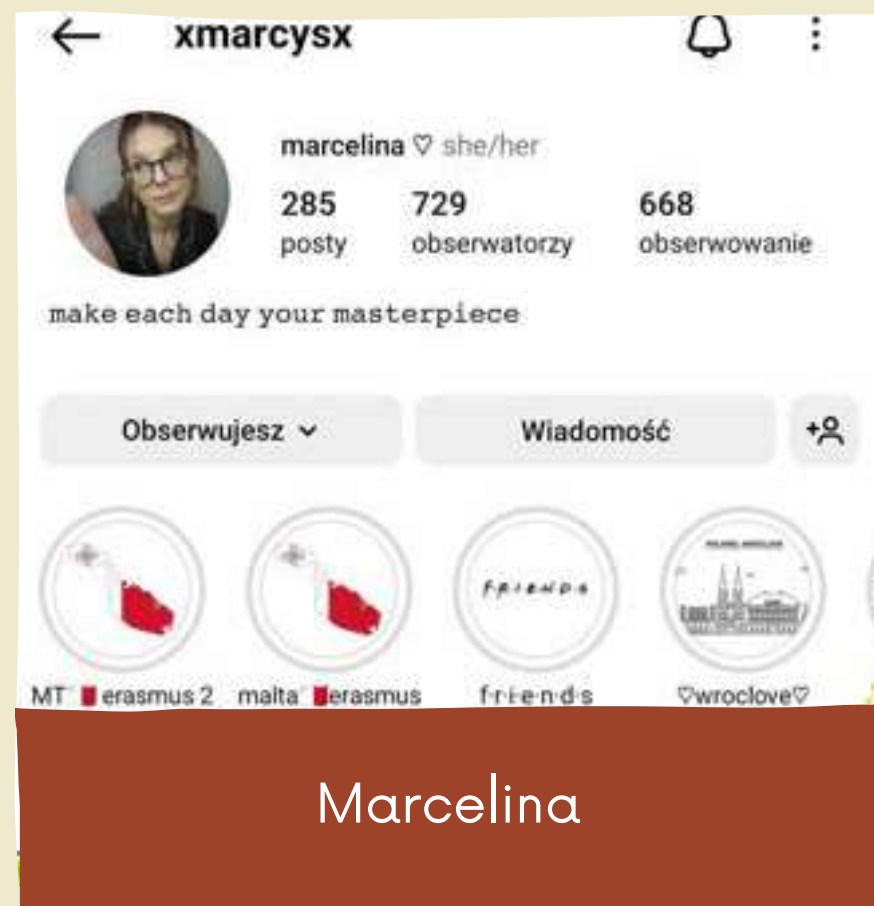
xmarcysx

marcelina ♡ she/her
285 posty
729 obserwatorzy
668 obserwowanie

make each day your masterpiece

Obserwujesz
Wiadomość

F·R·I·E·N·D·S

MT erasmus 2
malta erasmus
f·r·i·e·n·d·s
♡wroclove♡

Marcelina